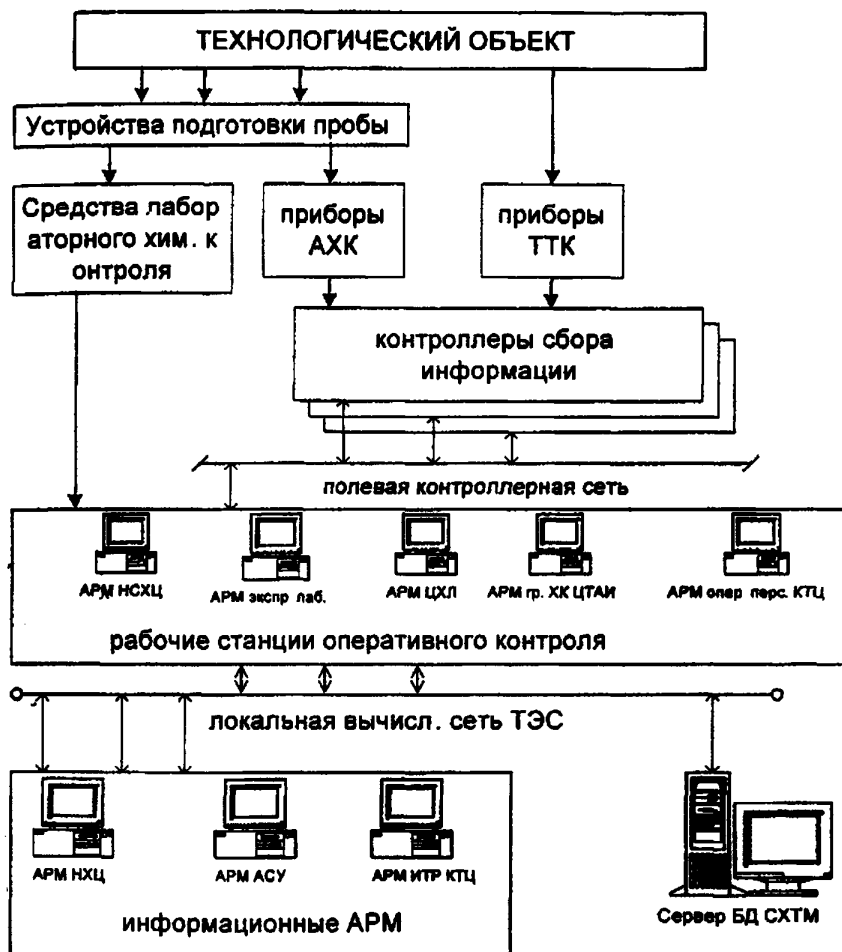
ТЕХНОЛОГИЧЕСКИЙ ОБЪЕКТ

Устройства подготовки пробы

Средства лабор аторного хим. к онтроля

приборы АХК

приборы ТТК

контроллеры сбора информации

полевая контроллерная сеть

АРМ НСХЦ

АРМ экспр лаб.

АРМ ЦХЛ

АРМ гр. ХК ЦТАИ

АРМ опер перс. КТЦ

рабочие станции оперативного контроля

локальная вычисл. сеть ТЭС

АРМ НХЦ

АРМ АСУ

АРМ ИТР КТЦ

информационные АРМ

Сервер БД СХТМ